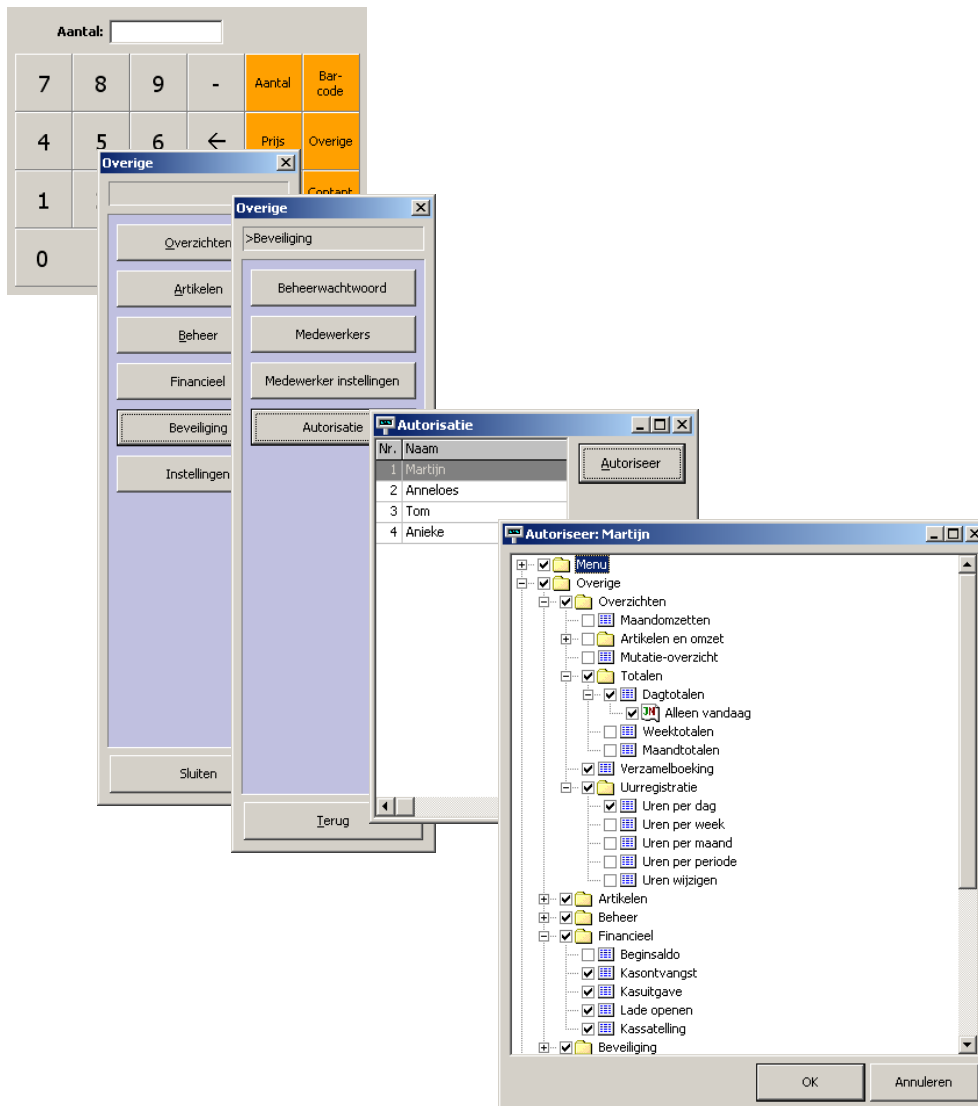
Aantal:

7
8
9
-
Aantal
Bar-code

4
5
6
←
Prijs
Overige

1
Contant

0

Overige

Overzichten
Artikelen
Beheer
Financieel
Beveiliging
Instellingen

Sluiten

Overige

>Beveiliging

Beheerwachtwoord
Medewerkers
Medewerker instellingen
Autorisatie

Terug

Autorisatie

| Nr. | Naam |
|---|---|
| 1 | Martijn |
| 2 | Anneloes |
| 3 | Tom |
| 4 | Anieke |

Autoriseer

Autoriseer: Martijn

Menu
Overige
Overzichten
Maandomzetten
Artikelen en omzet
Mutatie-overzicht
Totalen
Dagtotalen
Alleen vandaag
Weektotalen
Maandtotalen
Verzamelboeking
Uurregistratie
Uren per dag
Uren per week
Uren per maand
Uren per periode
Uren wijzigen
Artikelen
Beheer
Financieel
Beginsaldo
Kasontvangst
Kasuitgave
Lade openen
Kassatelling
Beveiliging

OK
Annuleren